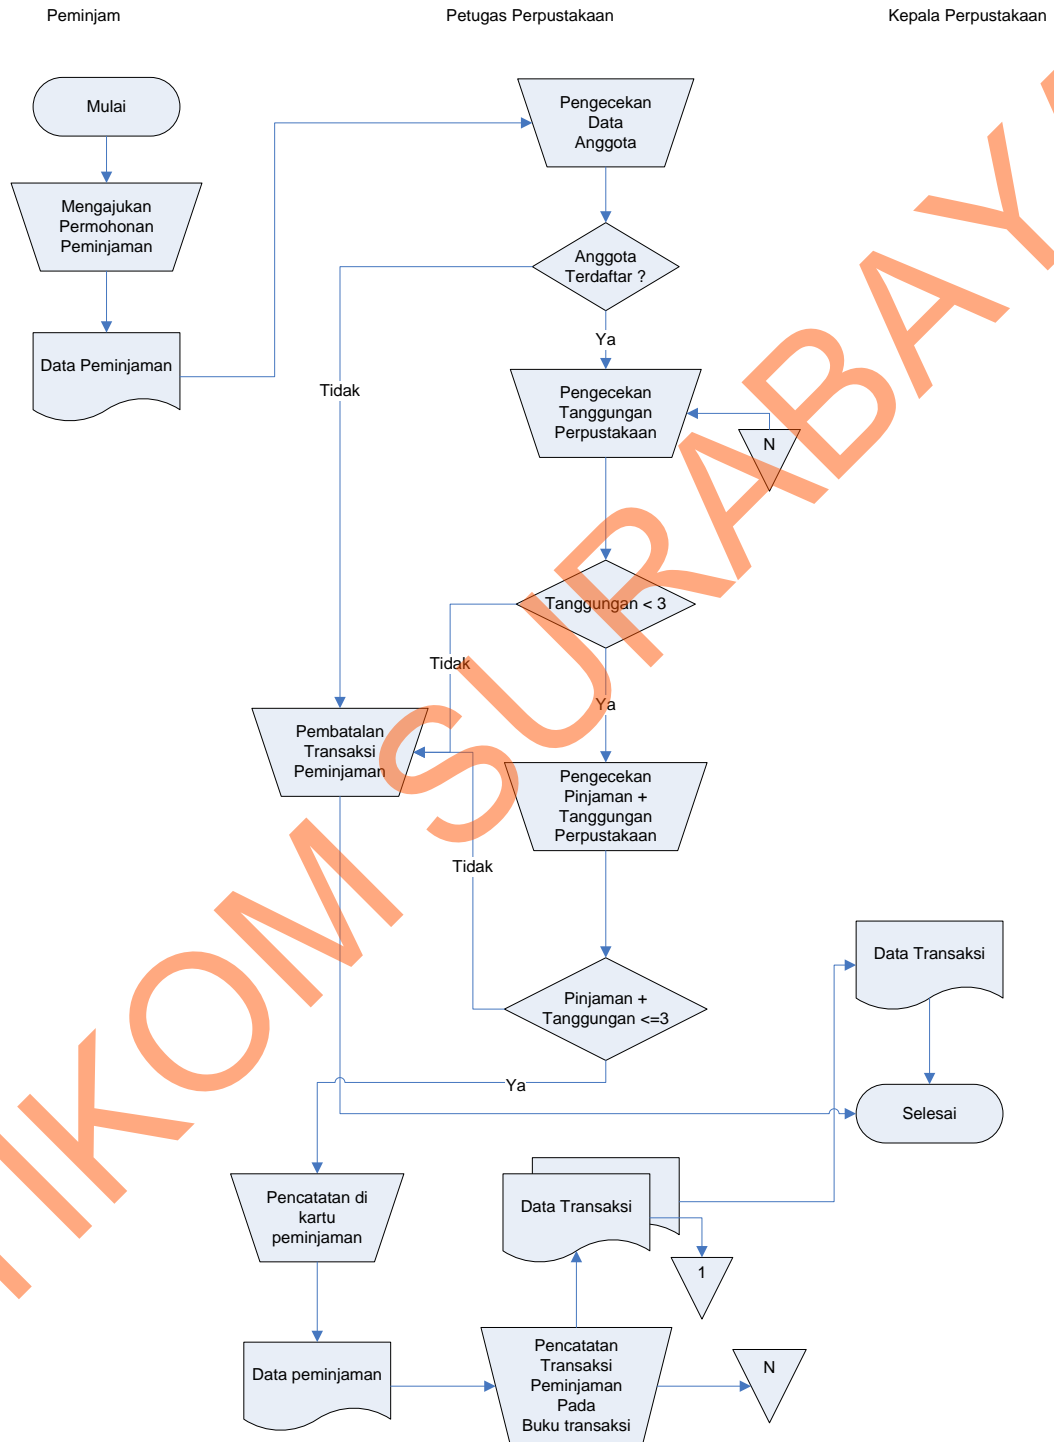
Peminjam

Petugas Perpustakaan

Kepala Perpustakaan

Mulai

Mengajukan Permohonan Peminjaman

Data Peminjaman

Pengecekan Data Anggota

Anggota Terdaftar ?

Tidak

Ya

Pengecekan Tanggungan Perpustakaan

N

Tanggungan < 3

Tidak

Ya

Pembatalan Transaksi Peminjaman

Pengecekan Pinjaman + Tanggungan Perpustakaan

Tidak

Pinjaman + Tanggungan <=3

Ya

Data Transaksi

Selesai

Pencatatan di kartu peminjaman

Data Transaksi

1

Data peminjaman

Pencatatan Transaksi Peminjaman Pada Buku transaksi

N

STIKOM SURABAYA